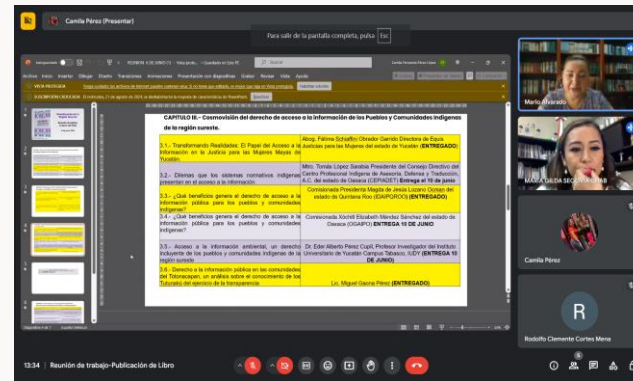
Camila Pérez (Presentar)

Para salir de la pantalla completa, pulsa Esc

Buscar

Archivo Inicio Insertar Dibujar Diseño Transiciones Animaciones Presentación con diapositivas Grabar Revisar Vista Ayuda

VISTA PROTEGIDA
Habilitar edición

ACTUALIZACIÓN

CAPITULO III.- Cosmovisión del derecho de acceso a la información de los Pueblos y Comunidades Indígenas de la región sureste.

| | |
|---|---|
| 3.1.- Transformando Realidades. El Papel del Acceso a la Información en la Justicia para las Mujeres Mayas de Yucatán. | Abog. Fátima Schiaffini Obrador Garrido Directora de Equis Justicia para las Mujeres del estado de Yucatán (ENTREGADO) |
| 3.2.- Dilemas que los sistemas normativos indígenas presentan en el acceso a la información. | Mtro. Tomás López Sarabia Presidente del Consejo Directivo del Centro Profesional Indígena de Asesoría, Defensa y Traducción, A.C. del estado de Oaxaca (CEPIADET) Entrega al 10 de junio |
| 3.3.- ¿Qué beneficios genera el derecho de acceso a la información pública para los pueblos y comunidades indígenas? | Comisionada Presidenta Magda de Jesús Lozano Ocman del estado de Quintana Roo (IDAIPQROO) (ENTREGADO) |
| 3.4.- ¿Qué beneficios genera el derecho de acceso a la información pública para los pueblos y comunidades indígenas? | Comisionada Xóchitl Elizabeth Méndez Sánchez del estado de Oaxaca (OGAIPO) ENTREGA 10 DE JUNIO |
| 3.5.- Acceso a la información ambiental, un derecho incluyente de los pueblos y comunidades indígenas de la región sureste | Dr. Eder Alberto Pérez Cupil, Profesor Investigador del Instituto Universitario de Yucatán Campus Tabasco, IUDY (ENTREGA 10 DE JUNIO) |
| 3.6.- Derecho a la información pública en las comunidades del Totonacapan, un análisis sobre el conocimiento de los Tutunakú del ejercicio de la transparencia | Lic. Miguel Gaona Pérez (ENTREGADO) |

Mario Alvarado

MARIA GILDA SEGOVIA CHAB

Camila Pérez

R

Rodolfo Clemente Cortes Mena

13:34 | Reunión de trabajo-Publicación de Libro